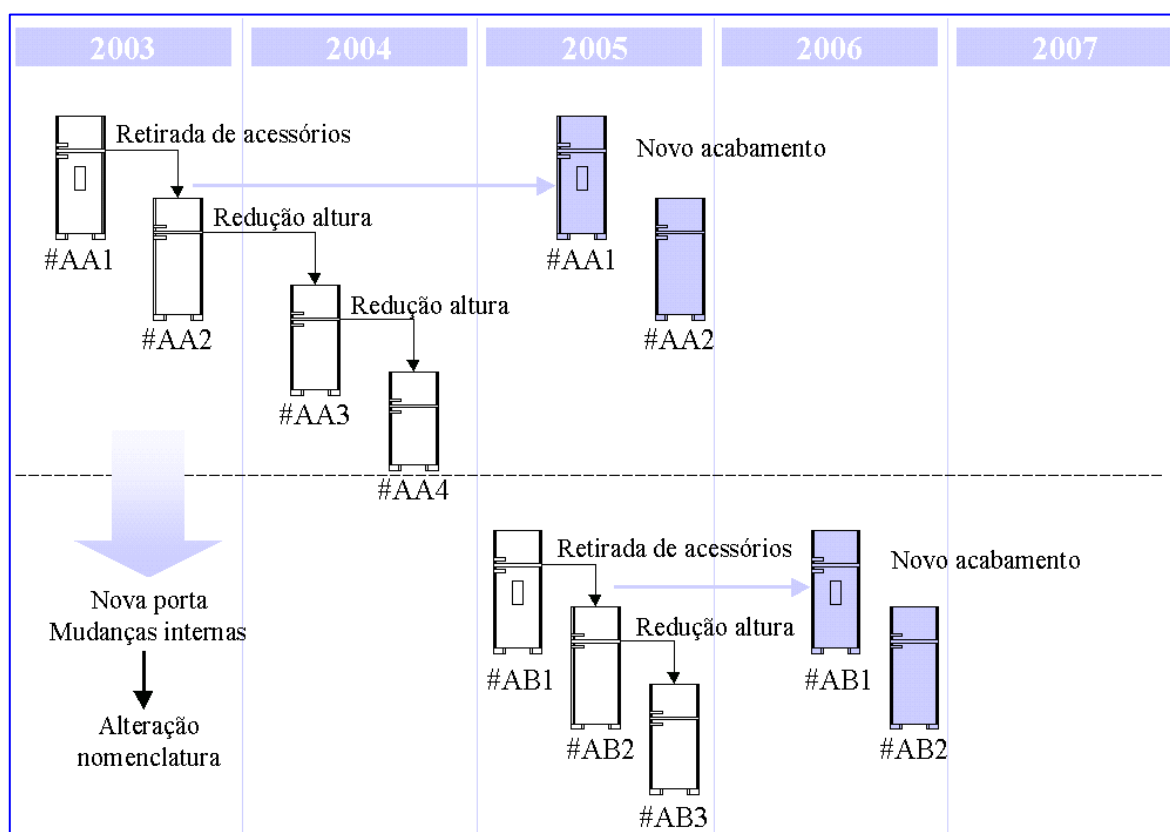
2003 2004 2005 2006 2007

Retirada de acessórios

#AA1

Redução altura

#AA2

Redução altura

#AA3

#AA4

Novo acabamento

#AA1

#AA2

Nova porta
Mudanças internas

Alteração nomenclatura

Retirada de acessórios

#AB1

Redução altura

#AB2

#AB3

Novo acabamento

#AB1

#AB2